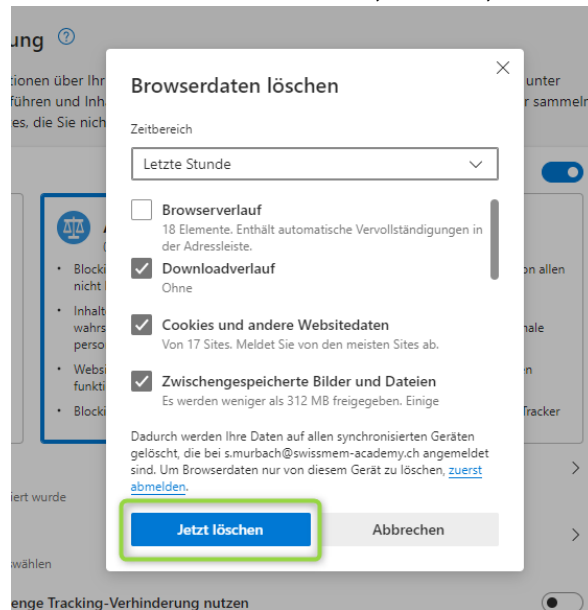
ung ⓘ

tionen über Ihr
führen und Inh
es, die Sie nich

unter
r sammeln

Browserdaten löschen

Zeitbereich

Letzte Stunde

Browserverlauf
18 Elemente. Enthält automatische Vervollständigungen in der Adressleiste.

Downloadverlauf
Ohne

Cookies und andere Websitedaten
Von 17 Sites. Meldet Sie von den meisten Sites ab.

Zwischengespeicherte Bilder und Dateien
Es werden weniger als 312 MB freigegeben. Einige

Dadurch werden Ihre Daten auf allen synchronisierten Geräten gelöscht, die bei s.murbach@swissmem-academy.ch angemeldet sind. Um Browserdaten nur von diesem Gerät zu löschen, zuerst abmelden.

Jetzt löschen

Abbrechen

Blocki
nicht
Inhalt
wahrs
perso
Websi
funkti
Blocki

on allen
nale
en
Tracker

iert wurde

wählen

enge Tracking-Verhinderung nutzen